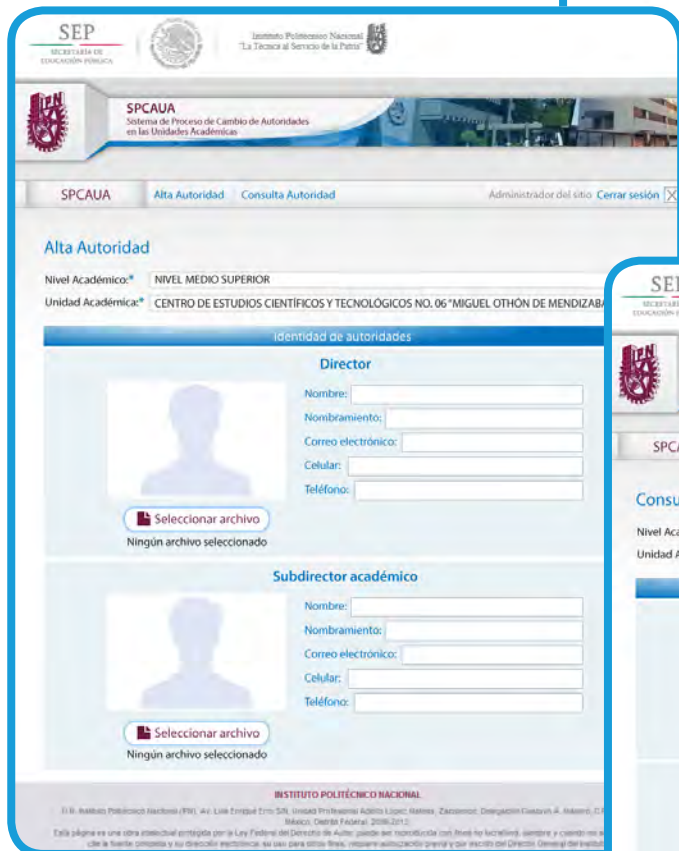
SEP
SECRETARÍA DE EDUCACIÓN PÚBLICA

Instituto Politécnico Nacional
"La Técnica al Servicio de la Patria"

SPCAUA
Sistema de Proceso de Cambio de Autoridades en las Unidades Académicas

SPCAUA | Alta Autoridad | Consulta Autoridad | Administrador del sitio | Cerrar sesión

Alta Autoridad

Nivel Académico:* NIVEL MEDIO SUPERIOR
Unidad Académica:* CENTRO DE ESTUDIOS CIENTÍFICOS Y TECNOLÓGICOS NO. 06 "MIGUEL OTHÓN DE MENDIZAB

Identidad de autoridades

Director
Nombre:
Nombramiento:
Correo electrónico:
Celular:
Teléfono:
Seleccionar archivo
Ningún archivo seleccionado

Subdirector académico
Nombre:
Nombramiento:
Correo electrónico:
Celular:
Teléfono:
Seleccionar archivo
Ningún archivo seleccionado

INSTITUTO POLITÉCNICO NACIONAL
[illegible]

SEP
SECRETARÍA DE EDUCACIÓN
SPC
Consu
Nivel Aca
Unidad A